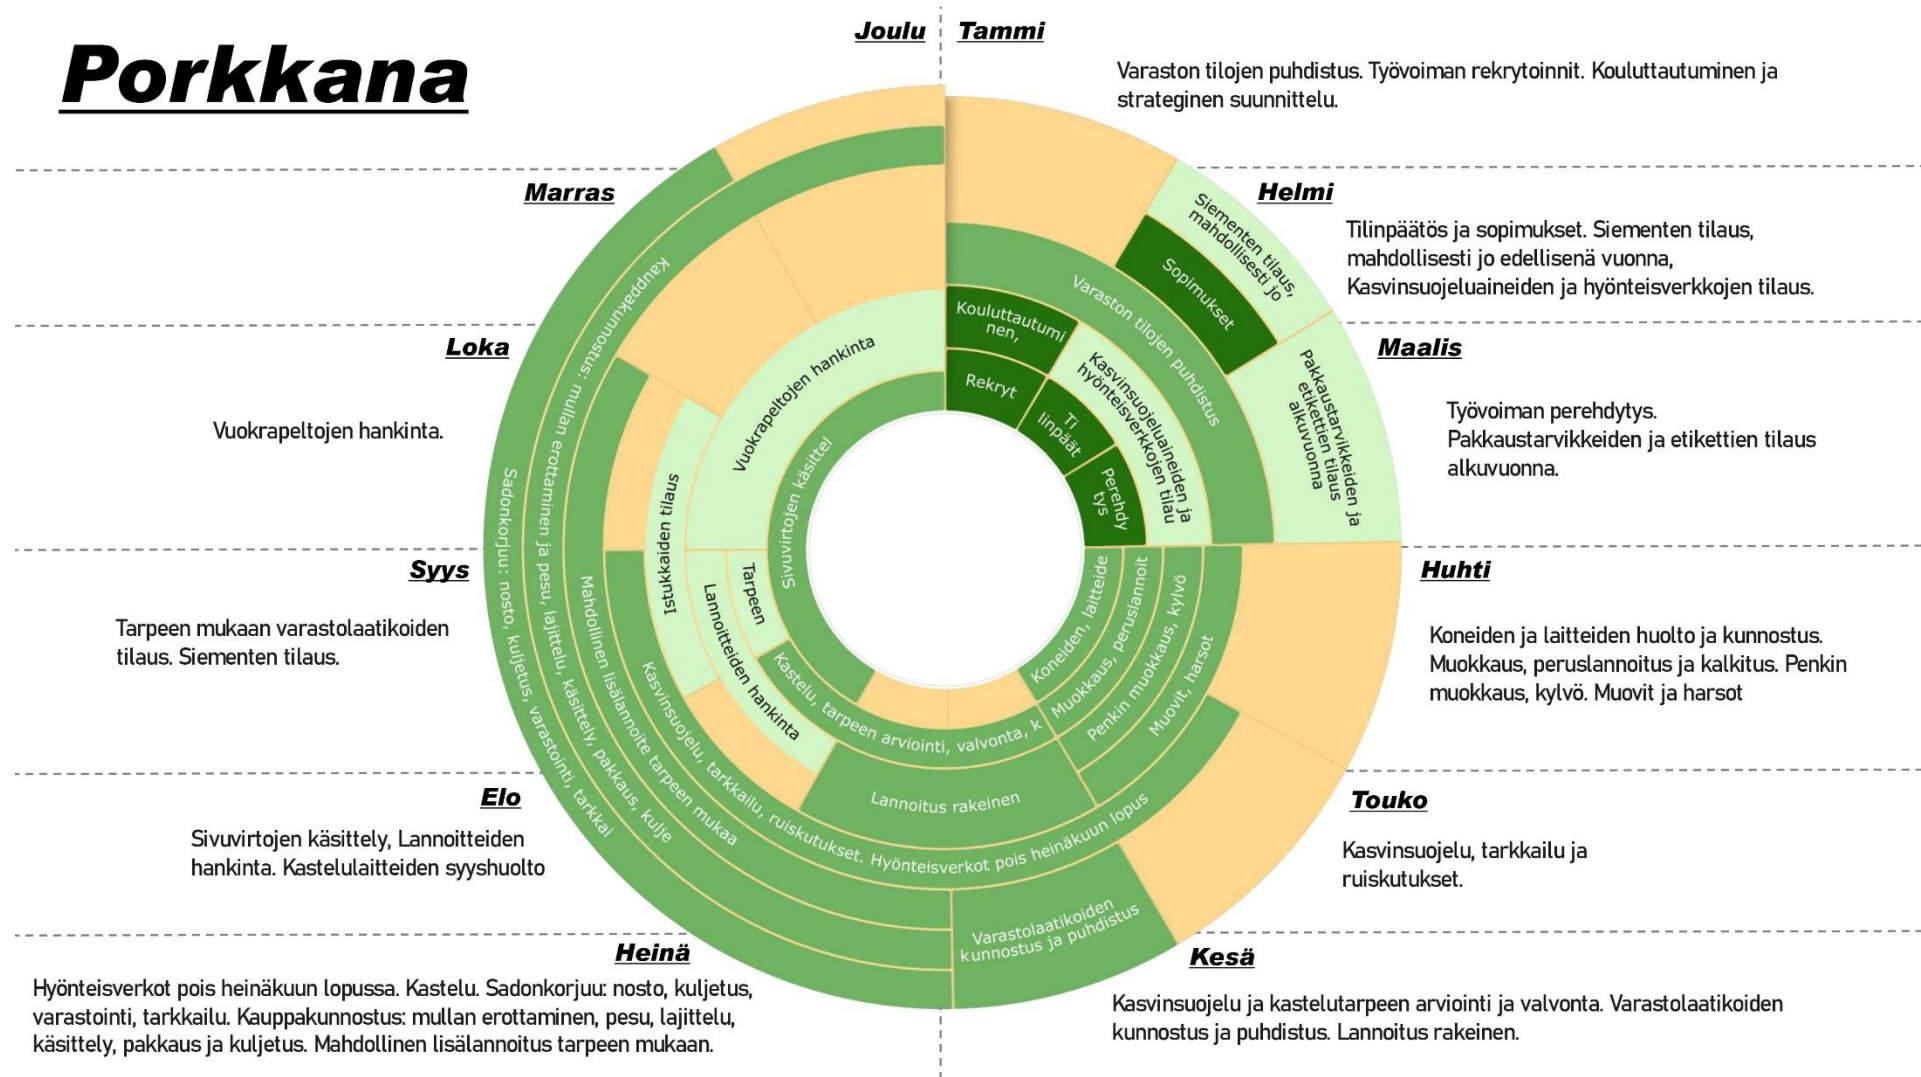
Porkkana

Joulu

Tammi

Varaston tilojen puhdistus. Työvoiman rekrytoinnit. Kouluttautuminen ja strateginen suunnittelu.

Marras

Helmi

Tilinpäätös ja sopimukset. Siementen tilaus, mahdollisesti jo edellisenä vuonna, Kasvinsuojeluaineiden ja hyönteisverkkojen tilaus.

Loka

Vuokrapeltojen hankinta.

Maalis

Työvoiman perehdytys. Pakkaustarvikkeiden ja etikettien tilaus alkuvuonna.

Syys

Tarpeen mukaan varastolaatikoiden tilaus. Siementen tilaus.

Huhti

Koneiden ja laitteiden huolto ja kunnostus. Muokkaus, peruslannoitus ja kalkitus. Penkin muokkaus, kylvö. Muovit ja harsot

Elo

Sivuvirtojen käsittely, Lannoitteiden hankinta. Kastelulaitteiden syyshuolto

Touko

Kasvinsuojelu, tarkkailu ja ruiskutukset.

Heinä

Hyönteisverkot pois heinäkuun lopussa. Kastelu. Sadonkorjuu: nosto, kuljetus, varastointi, tarkkailu. Kauppakunnostus: mullan erottaminen, pesu, lajittelu, käsittely, pakkaus ja kuljetus. Mahdollinen lisälannoitus tarpeen mukaan.

Kesä

Kasvinsuojelu ja kastelutarpeen arviointi ja valvonta. Varastolaatikoiden kunnostus ja puhdistus. Lannoitus rakeinen.

Siementen tilaus, mahdollisesti jo

Sopimukset

Varaston tilojen puhdistus

Kouluttautuminen,

Rekryt

Ti linpäät

Kasvinsuojeluaineiden ja hyönteisverkkojen tilau

Perehdytys

Pakkaustarvikkeiden ja etikettien tilaus alkuvuonna

Vuokrapeltojen hankinta

Sivuvirtojen käsittel

Istukkaiden tilaus

Tarpeen

Lannoitteiden hankinta

Kauppakunnostus: mullan erottaminen ja pesu, lajittelu, käsittely, pakkaus, kulje

Sadonkorjuu: nosto, kuljetus, varastointi, tarkkai

Mahdollinen lisälannoite tarpeen mukaa

Kasvinsuojelu, tarkkailu, ruiskutukset. Hyönteisverkot pois heinäkuun lopus

Kastelu, tarpeen arviointi, valvonta, k

Lannoitus rakeinen

Koneiden, laitteide

Muokkaus, peruslannoit

Penkin muokkaus, kylvö

Muovit, harsot

Varastolaatikoiden kunnostus ja puhdistus